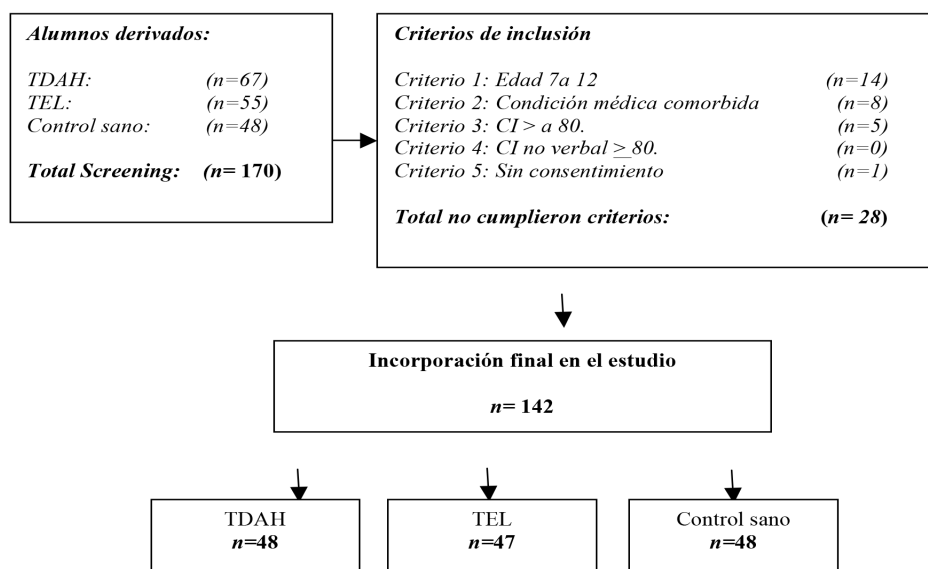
Alumnos derivados:

TDAH: (n=67)
TEL: (n=55)
Control sano: (n=48)

Total Screening: (n= 170)

Criterios de inclusión

Criterio 1: Edad 7a 12 (n=14)
Criterio 2: Condición médica comorbida (n=8)
Criterio 3: CI > a 80. (n=5)
Criterio 4: CI no verbal $\geq$ 80. (n=0)
Criterio 5: Sin consentimiento (n=1)

Total no cumplieron criterios: (n= 28)

Incorporación final en el estudio

n= 142

TDAH
n=48

TEL
n=47

Control sano
n=48